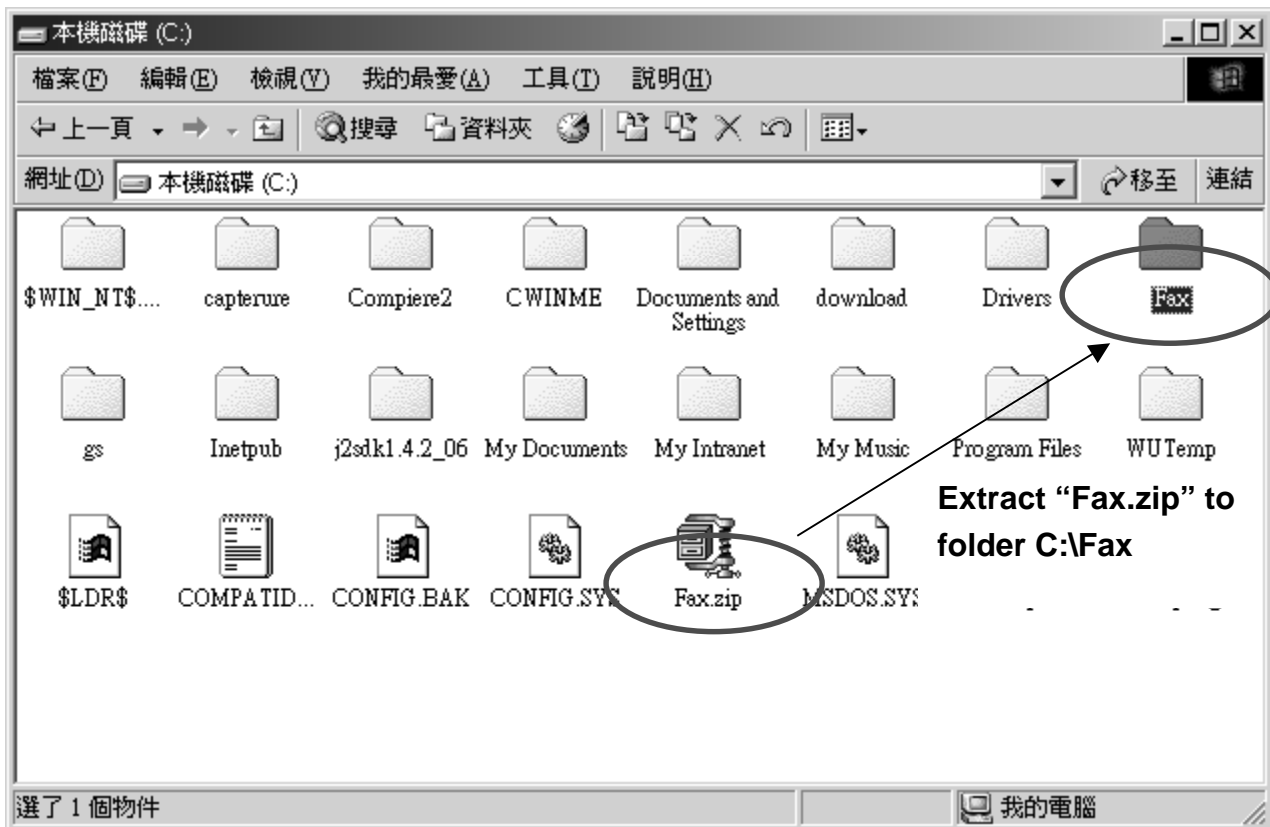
本機磁碟 (C:)

檔案(F) 編輯(E) 檢視(V) 我的最愛(A) 工具(T) 說明(H)

上一頁 搜尋 資料夾

網址(D) 本機磁碟 (C:) 移至 連結

$WIN_NT$.... capterure Compiere2 CWINME Documents and Settings download Drivers Fax

gs Inetpub j2sdk1.4.2_06 My Documents My Intranet My Music Program Files WUTemp

$LDR$ COMPATID... CONFIG.BAK CONFIG.SYS Fax.zip MSDOS.SYS

Extract “Fax.zip” to folder C:\Fax

選了 1 個物件 我的電腦